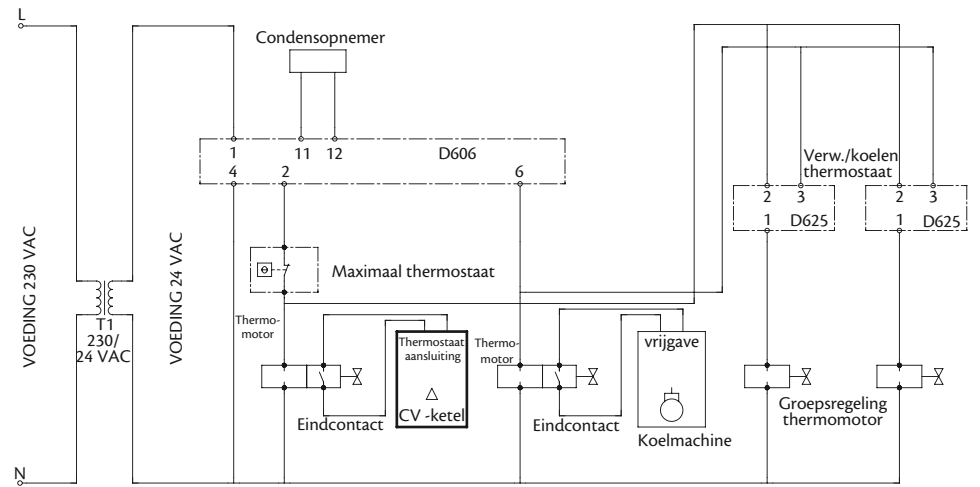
L

N

VOEDING 230 VAC

T1
230/
24 VAC

VOEDING 24 VAC

Condensopnemer

1 11 12
D606
4 2 6

Maximaal thermostaat

Thermo-
motor

Thermostaat
aansluiting

CV -ketel

Eindcontact

Thermo-
motor

vrijgave

Eindcontact

Koelmachine

Verw./koelen
thermostaat

2 3
1 D625

2 3
1 D625

Groepsregeling
thermomotor